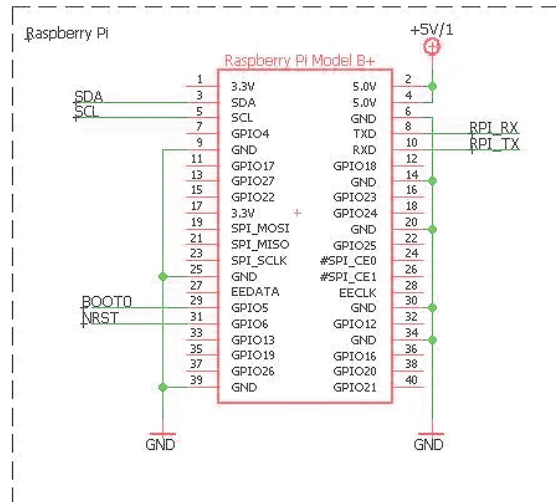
Raspberry Pi

+5V/1

Raspberry Pi Model B+

| | | | |
|---|---|---|---|
| 1 | 3.3V | 5.0V | 2 |
| 3 | SDA | 5.0V | 4 |
| 5 | SCL | GND | 6 |
| 7 | GPIO4 | TXD | 8 |
| 9 | GND | RXD | 10 |
| 11 | GPIO17 | GPIO18 | 12 |
| 13 | GPIO27 | GND | 14 |
| 15 | GPIO22 | GPIO23 | 16 |
| 17 | 3.3V | GPIO24 | 18 |
| 19 | SPI_MOSI | GND | 20 |
| 21 | SPI_MISO | GPIO25 | 22 |
| 23 | SPI_SCLK | #SPI_CE0 | 24 |
| 25 | GND | #SPI_CE1 | 26 |
| 27 | EEDATA | EECLK | 28 |
| 29 | GPIO5 | GND | 30 |
| 31 | GPIO6 | GPIO12 | 32 |
| 33 | GPIO13 | GND | 34 |
| 35 | GPIO19 | GPIO16 | 36 |
| 37 | GPIO26 | GPIO20 | 38 |
| 39 | GND | GPIO21 | 40 |

SDA
SCL
RPI_RX
RPI_TX
BOOT0
NRST
GND
GND